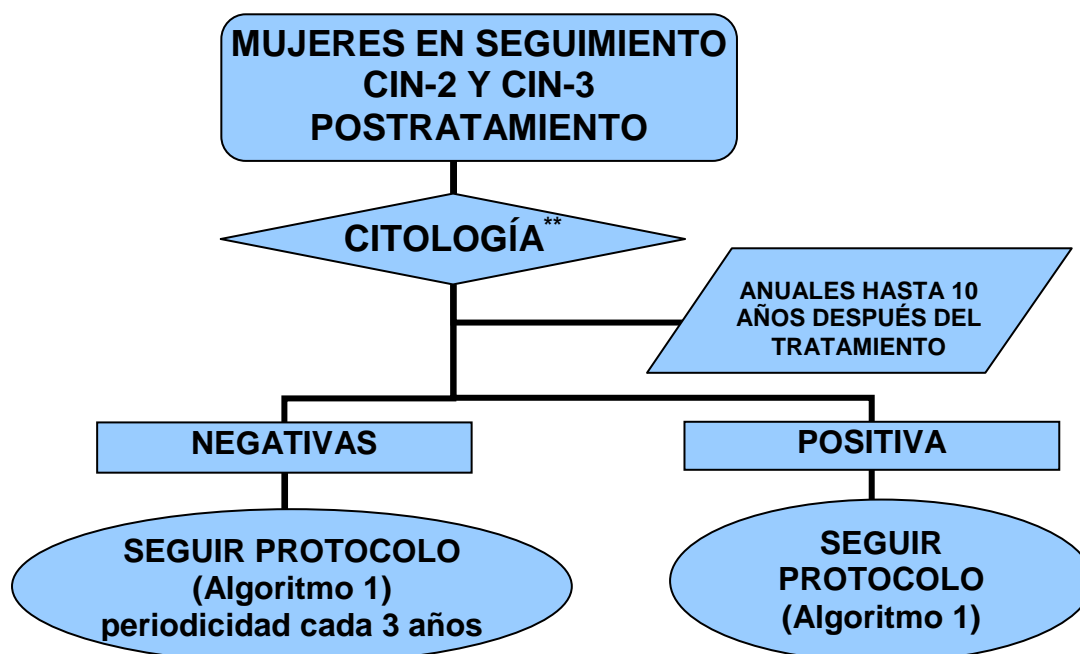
MUJERES EN SEGUIMIENTO CIN-2 Y CIN-3 POSTRATAMIENTO

CITOLOGÍA**

ANUALES HASTA 10 AÑOS DESPUÉS DEL TRATAMIENTO

NEGATIVAS

POSITIVA

SEGUIR PROTOCOLO (Algoritmo 1) periodicidad cada 3 años

SEGUIR PROTOCOLO (Algoritmo 1)